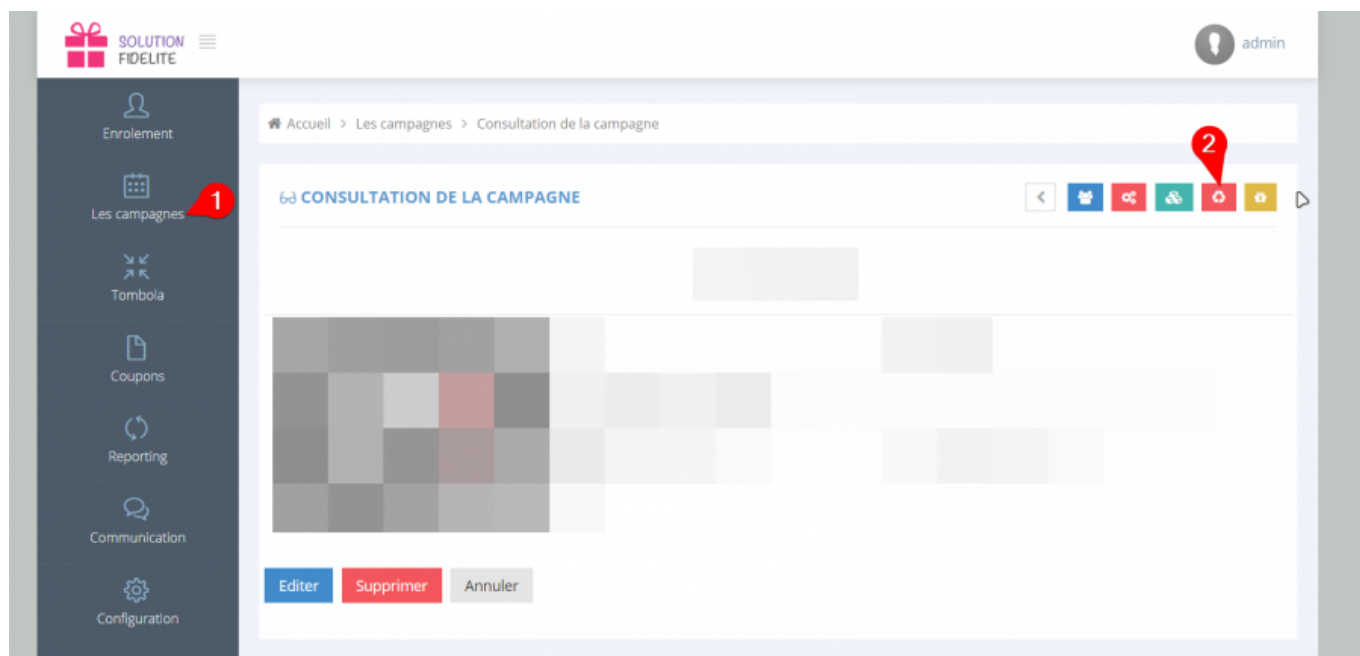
SOLUTION FIDELITE

admin

Enrolement

Les campagnes

1

Tombola

Coupons

Reporting

Communication

Configuration

Accueil > Les campagnes > Consultation de la campagne

CONSULTATION DE LA CAMPAGNE

2

Editer

Supprimer

Annuler